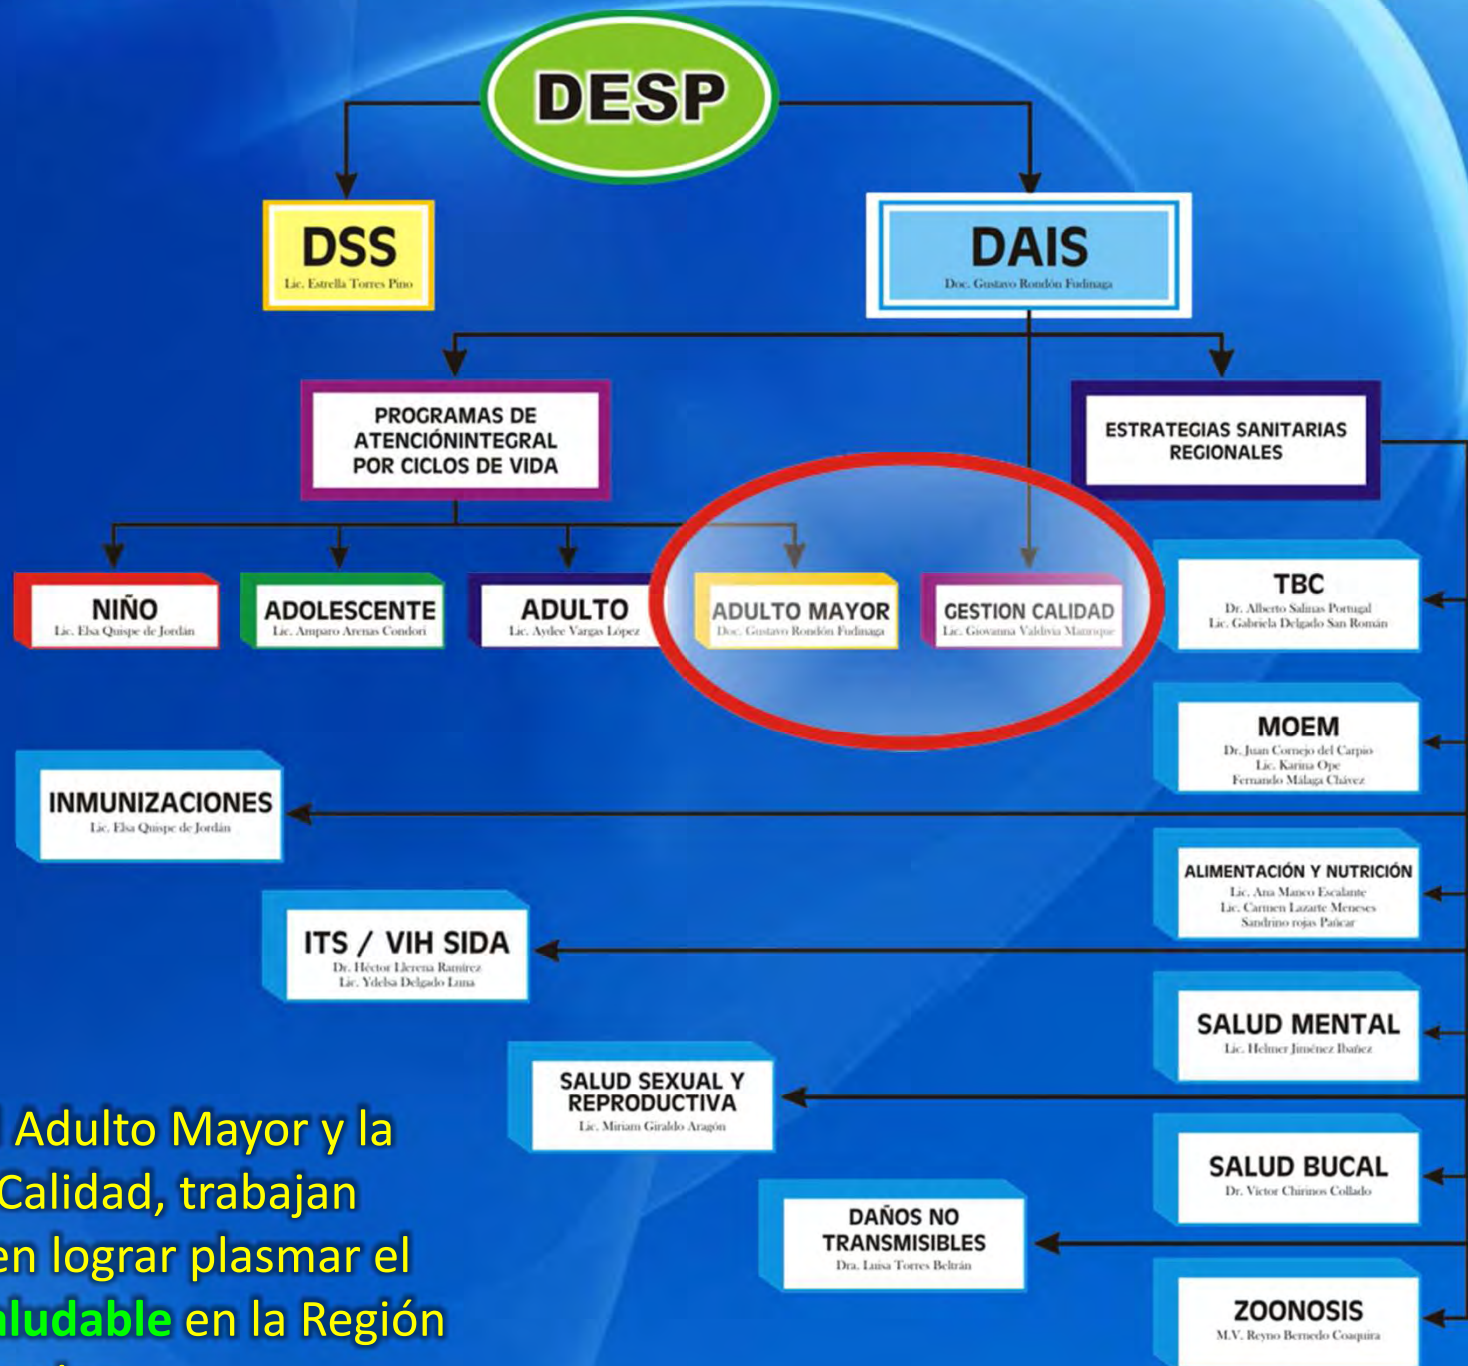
DESP

DSS
Lic. Estrella Torres Pino

DAIS
Doc. Gustavo Rondón Fudinaga

PROGRAMAS DE ATENCIÓNINTEGRAL POR CICLOS DE VIDA

ESTRATEGIAS SANITARIAS REGIONALES

NIÑO
Lic. Elsa Quispe de Jordán

ADOLESCENTE
Lic. Amparo Arenas Condori

ADULTO
Lic. Aydee Vargas López

ADULTO MAYOR
Doc. Gustavo Rondón Fudinaga

GESTION CALIDAD
Lic. Giovanna Valdivia Manrique

TBC
Dr. Alberto Salinas Portugal
Lic. Gabriela Delgado San Román

MOEM
Dr. Juan Cornejo del Carpio
Lic. Karina Ope
Fernando Málaga Chávez

INMUNIZACIONES
Lic. Elsa Quispe de Jordán

ALIMENTACIÓN Y NUTRICIÓN
Lic. Ana Manco Escalante
Lic. Carmen Lazarte Meneses
Sandrino rojas Pañcar

ITS / VIH SIDA
Dr. Héctor Llerena Ramírez
Lic. Ydelsa Delgado Luna

SALUD MENTAL
Lic. Helmer Jiménez Ibañez

SALUD SEXUAL Y REPRODUCTIVA
Lic. Miriam Giraldo Aragón

SALUD BUCAL
Dr. Victor Chirinos Collado

DAÑOS NO TRANSMISIBLES
Dra. Luisa Torres Beltrán

ZOONOSIS
M.V. Reyno Bernedo Coaquira

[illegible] Adulto Mayor y la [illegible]Calidad, trabajan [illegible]en lograr plasmar el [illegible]aludable en la Región